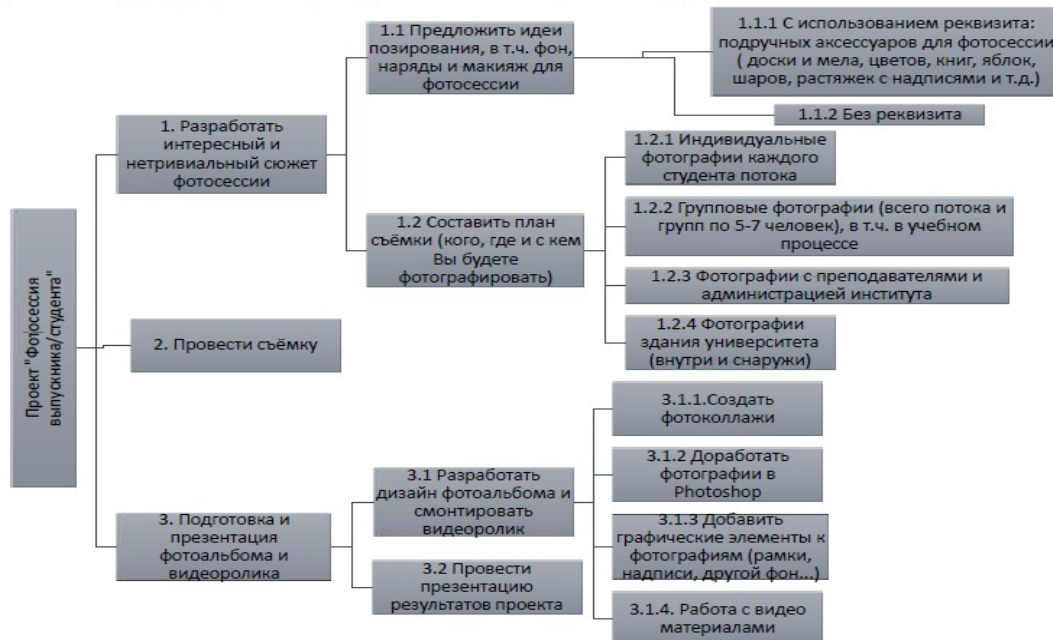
Проект "Фотосессия выпускника/студента"

1. Разработать интересный и нетривиальный сюжет фотосессии

1.1 Предложить идеи позирования, в т.ч. фон, наряды и макияж для фотосессии

1.1.1 С использованием реквизита: подручных аксессуаров для фотосессии ( доски и мела, цветов, книг, яблок, шаров, растяжек с надписями и т.д.)

1.1.2 Без реквизита

1.2 Составить план съёмки (кого, где и с кем Вы будете фотографировать)

1.2.1 Индивидуальные фотографии каждого студента потока

1.2.2 Групповые фотографии (всего потока и групп по 5-7 человек), в т.ч. в учебном процессе

1.2.3 Фотографии с преподавателями и администрацией института

1.2.4 Фотографии здания университета (внутри и снаружи)

2. Провести съёмку

3. Подготовка и презентация фотоальбома и видеоролика

3.1 Разработать дизайн фотоальбома и смонтировать видеоролик

3.1.1.Создать фотоколлажи

3.1.2 Доработать фотографии в Photoshop

3.1.3 Добавить графические элементы к фотографиям (рамки, надписи, другой фон...)

3.1.4. Работа с видео материалами

3.2 Провести презентацию результатов проекта